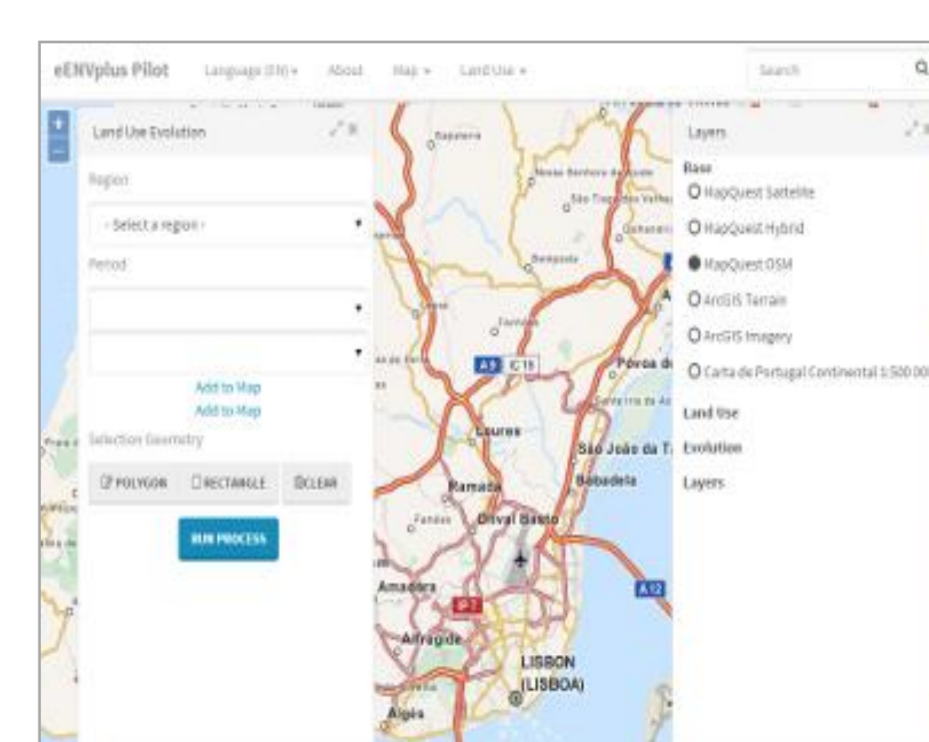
eENVplus Pilot Language (EN) About Map Land Use Search

Land Use Evolution

Region

- Select a region -

Period

Add to Map
Add to Map

Selection Geometry

POLYGON RECTANGLE CLEAR

RUN PROCESS

Layers

Base
MapQuest Sattelite
MapQuest Hybrid
MapQuest OSM
ArcGIS Terrain
ArcGIS Imagery
Carta de Portugal Continental 1:500 000

Land Use
Evolution
Layers

A9 IC18
Póvoa de
Loures
São João da T
Bobadela
Ramada
Odival Basto
Amadora
IP7
A12
Alfragide
LISBON
(LISBOA)
Algés